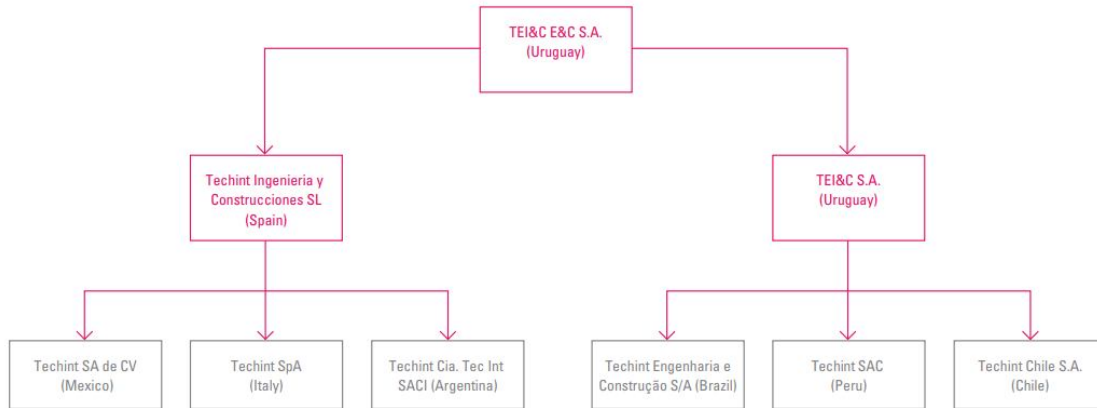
TEI&C E&C S.A.
(Uruguay)

Techint Ingenieria y Construcciones SL
(Spain)

TEI&C S.A.
(Uruguay)

Techint SA de CV
(Mexico)

Techint SpA
(Italy)

Techint Cia. Tec Int SACI (Argentina)

Techint Engenharia e Construção S/A (Brazil)

Techint SAC
(Peru)

Techint Chile S.A.
(Chile)